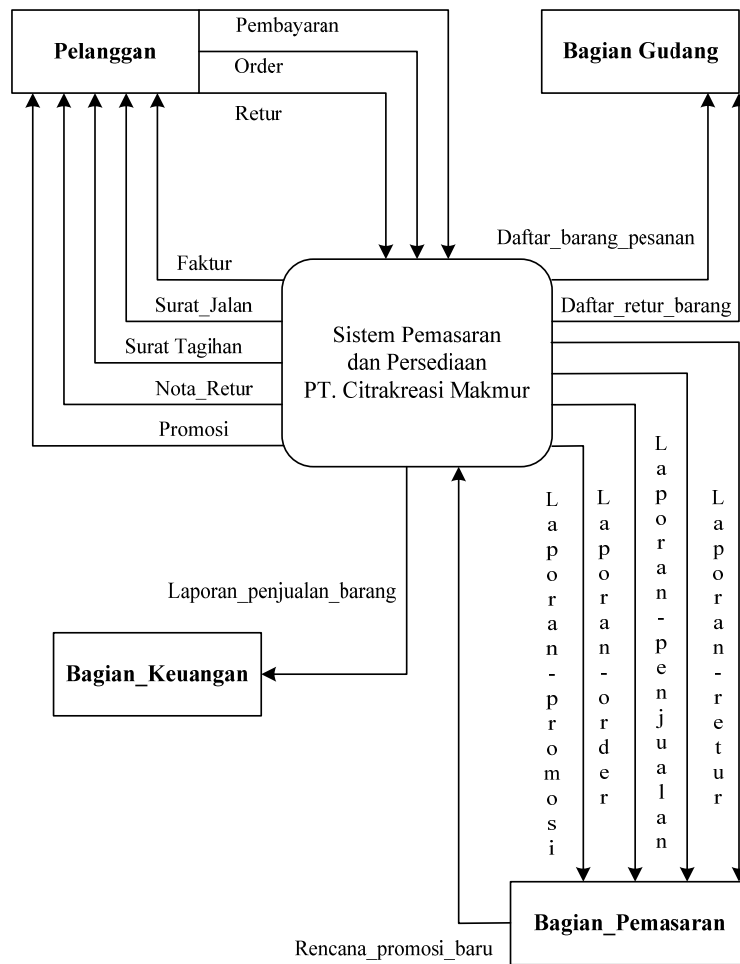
Pelanggan

Pembayaran

Order

Retur

Bagian Gudang

Daftar_barang_pesanan

Daftar_retur_barang

Faktur

Surat_Jalan

Surat Tagihan

Nota_Retur

Promosi

Sistem Pemasaran dan Persediaan PT. Citrakreasi Makmur

Laporan-promosi

Laporan-order

Laporan-penjualan

Laporan-retur

Laporan_penjualan_barang

Bagian_Keuangan

Bagian_Pemasaran

Rencana_promosi_baru